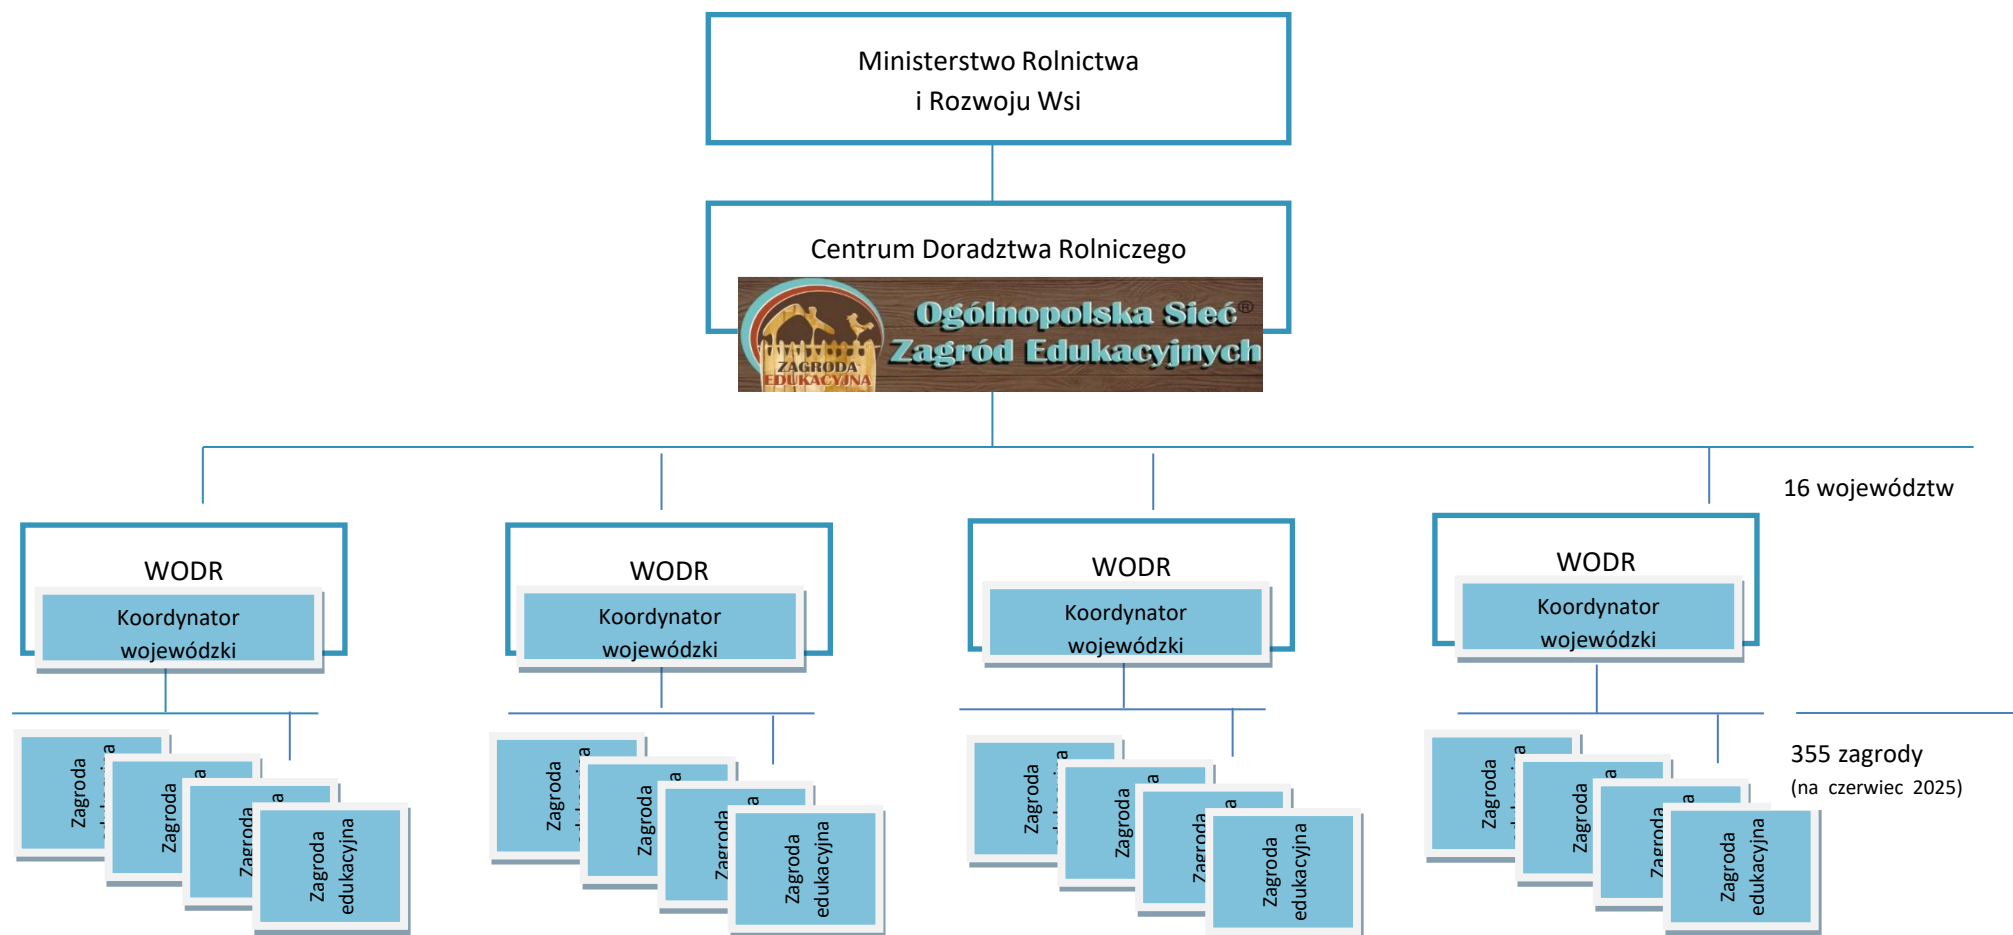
Ministerstwo Rolnictwa
i Rozwoju Wsi

Centrum Doradztwa Rolniczego

Ogólnopolska Sieć®
Zagród Edukacyjnych
ZAGRODA
EDUKACYJNA

16 województw

WODR
Koordynator wojewódzki

WODR
Koordynator wojewódzki

WODR
Koordynator wojewódzki

WODR
Koordynator wojewódzki

Zagroda
Zagroda
Zagroda
Zagroda edukacyjna

Zagroda
Zagroda
Zagroda
Zagroda edukacyjna

Zagroda
Zagroda
Zagroda
Zagroda edukacyjna

Zagroda
Zagroda
Zagroda
Zagroda edukacyjna

355 zagrody
(na czerwiec 2025)